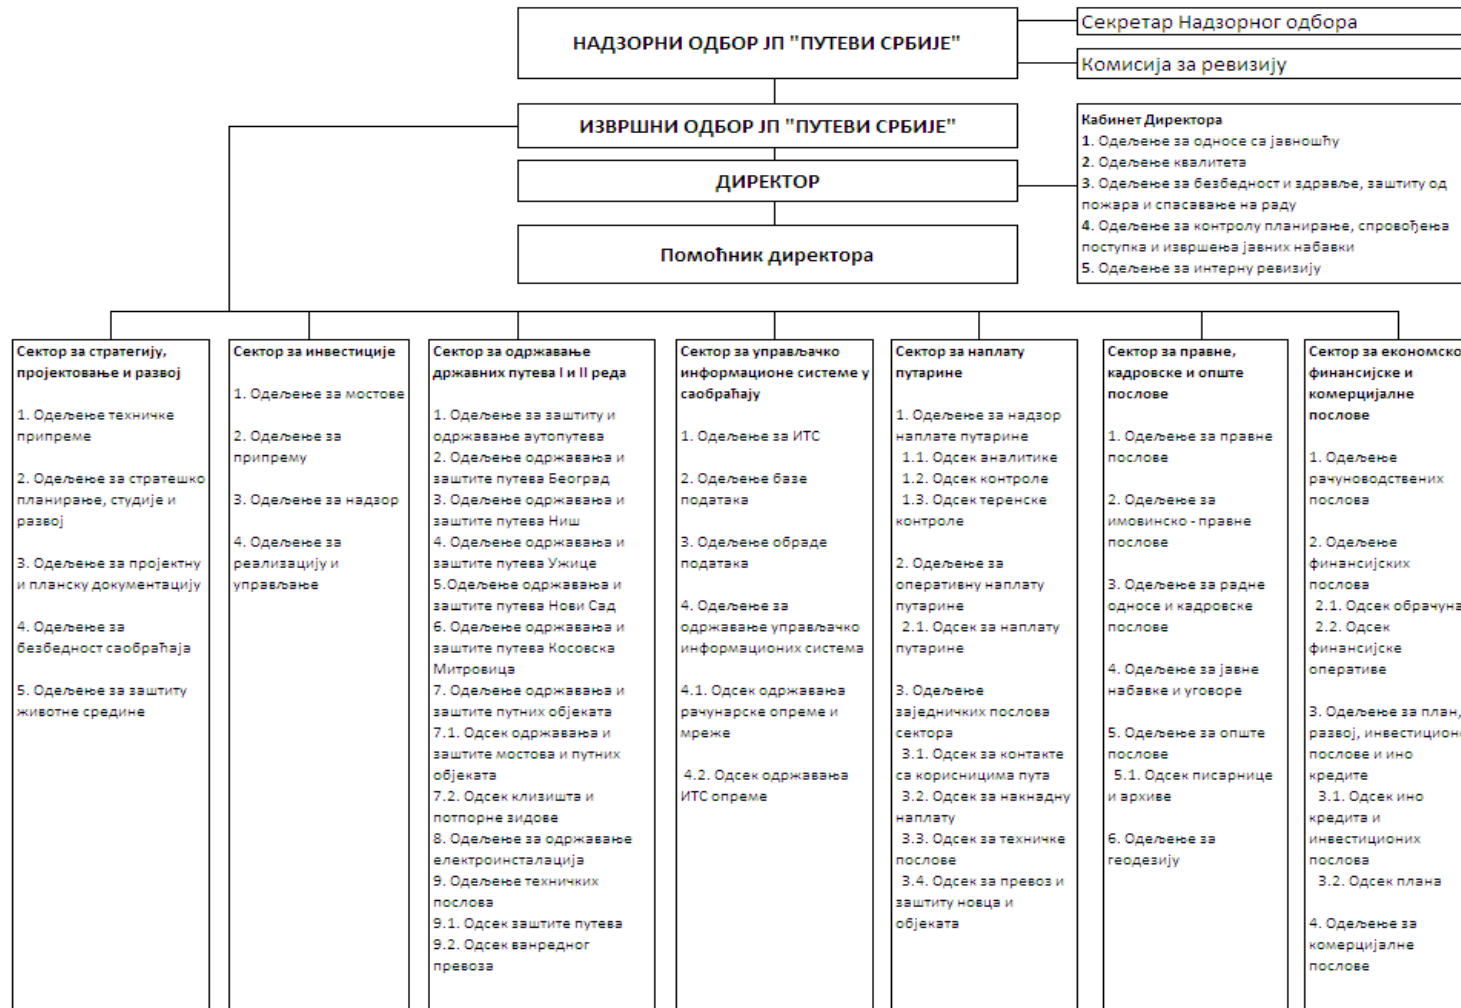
НАДЗОРНИ ОДБОР ЈП "ПУТЕВИ СРБИЈЕ"

Секретар Надзорног одбора

Комисија за ревизију

ИЗВРШНИ ОДБОР ЈП "ПУТЕВИ СРБИЈЕ"

ДИРЕКТОР

Помоћник директора

Кабинет Директора
1. Одељење за односе са јавношћу
2. Одељење квалитета
3. Одељење за безбедност и здравље, заштиту од пожара и спасавање на раду
4. Одељење за контролу планирање, спровођења поступка и извршења јавних набавки
5. Одељење за интерну ревизију

Сектор за стратегију, пројектовање и развој

1. Одељење техничке припреме

2. Одељење за стратешко планирање, студије и развој

3. Одељење за пројектну и планску документацију

4. Одељење за безбедност саобраћаја

5. Одељење за заштиту животне средине

Сектор за инвестиције

1. Одељење за мостове

2. Одељење за припрему

3. Одељење за надзор

4. Одељење за реализацију и управљање

Сектор за одржавање државних путева I и II реда

1. Одељење за заштиту и одржавање аутопутева
2. Одељење одржавања и заштите путева Београд
3. Одељење одржавања и заштите путева Ниш
4. Одељење одржавања и заштите путева Ужице
5.Одељење одржавања и заштите путева Нови Сад
6. Одељење одржавања и заштите путева Косовска Митровица
7. Одељење одржавања и заштите путних објеката
7.1. Одсек одржавања и заштите мостова и путних објеката
7.2. Одсек клизишта и потпорне зидове
8. Одељење за одржавање електроинсталација
9. Одељење техничких послова
9.1. Одсек заштите путева
9.2. Одсек ванредног превоза

Сектор за управљачко информационе системе у саобраћају

1. Одељење за ИТС

2. Одељење базе података

3. Одељење обраде података

4. Одељење за одржавање управљачко информационих система

4.1. Одсек одржавања рачунарске опреме и мреже

4.2. Одсек одржавања ИТС опреме

Сектор за наплату путарине

1. Одељење за надзор наплате путарине
1.1. Одсек аналитике
1.2. Одсек контроле
1.3. Одсек теренске контроле

2. Одељење за оперативну наплату путарине
2.1. Одсек за наплату путарине

3. Одељење заједничких послова сектора
3.1. Одсек за контакте са корисницима пута
3.2. Одсек за накнадну наплату
3.3. Одсек за техничке послове
3.4. Одсек за превоз и заштиту новца и објеката

Сектор за правне, кадровске и опште послове

1. Одељење за правне послове

2. Одељење за имовинско - правне послове

3. Одељење за радне односе и кадровске послове

4. Одељење за јавне набавке и уговоре

5. Одељење за опште послове
5.1. Одсек писарнице и архиве

6. Одељење за геодезију

Сектор за економско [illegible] финансијске и комерцијалне послове

1. Одељење рачуноводствених послова

2. Одељење финансијских послова
2.1. Одсек обрачуна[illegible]
2.2. Одсек финансијске оперативе

3. Одељење за план, развој, инвестицион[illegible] послове и ино кредите
3.1. Одсек ино кредита и инвестиционих послова
3.2. Одсек плана

4. Одељење за комерцијалне послове